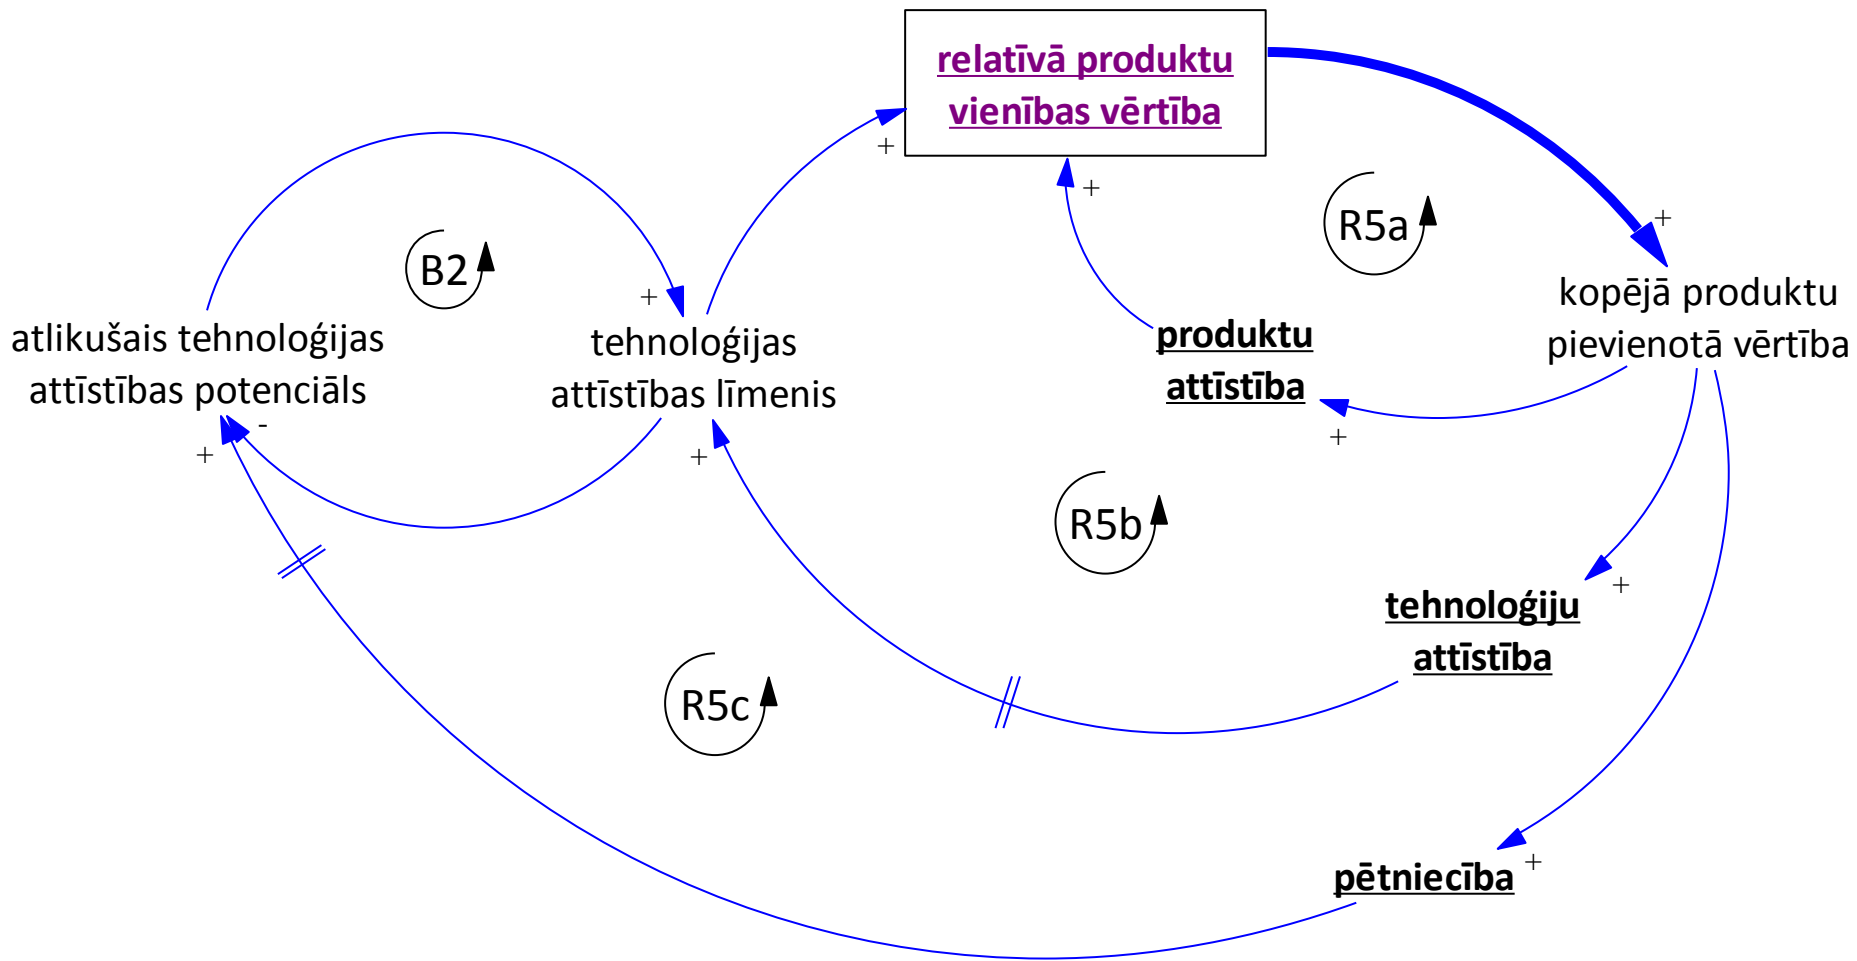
relatīvā produktu vienības vērtība

B2

R5a

atlikušais tehnoloģijas attīstības potenciāls

tehnoloģijas attīstības līmenis

produktu attīstība

kopējā produktu pievienotā vērtība

R5b

tehnoloģiju attīstība

R5c

pētniecība

+
+
+
+
+
-
+
+
+
+
+